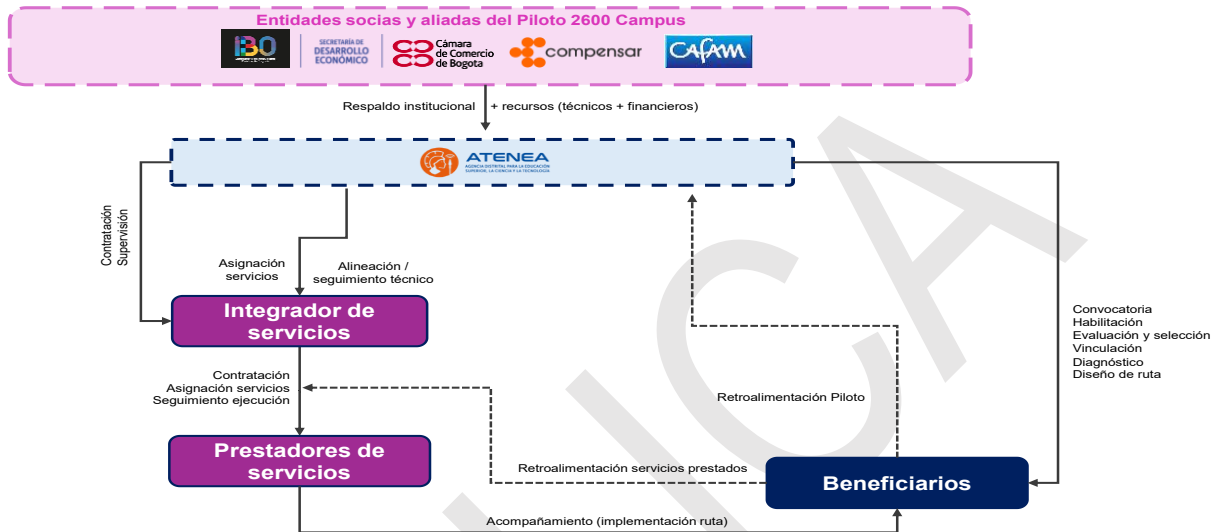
Entidades socias y aliadas del Piloto 2600 Campus

IBO

SECRETARÍA DE DESARROLLO ECONÓMICO

Cámara de Comercio de Bogotá

compensar

CAFAM

Respaldo institucional + recursos (técnicos + financieros)

ATENEA
AGENCIA DISTRITAL PARA LA EDUCACIÓN SUPERIOR, LA CIENCIA Y LA TECNOLOGÍA

Contratación
Supervisión

Asignación servicios

Alineación / seguimiento técnico

Integrador de servicios

Convocatoria
Habilitación
Evaluación y selección
Vinculación
Diagnóstico
Diseño de ruta

Contratación
Asignación servicios
Seguimiento ejecución

Retroalimentación Piloto

Prestadores de servicios

Retroalimentación servicios prestados

Beneficiarios

Acompañamiento (implementación ruta)